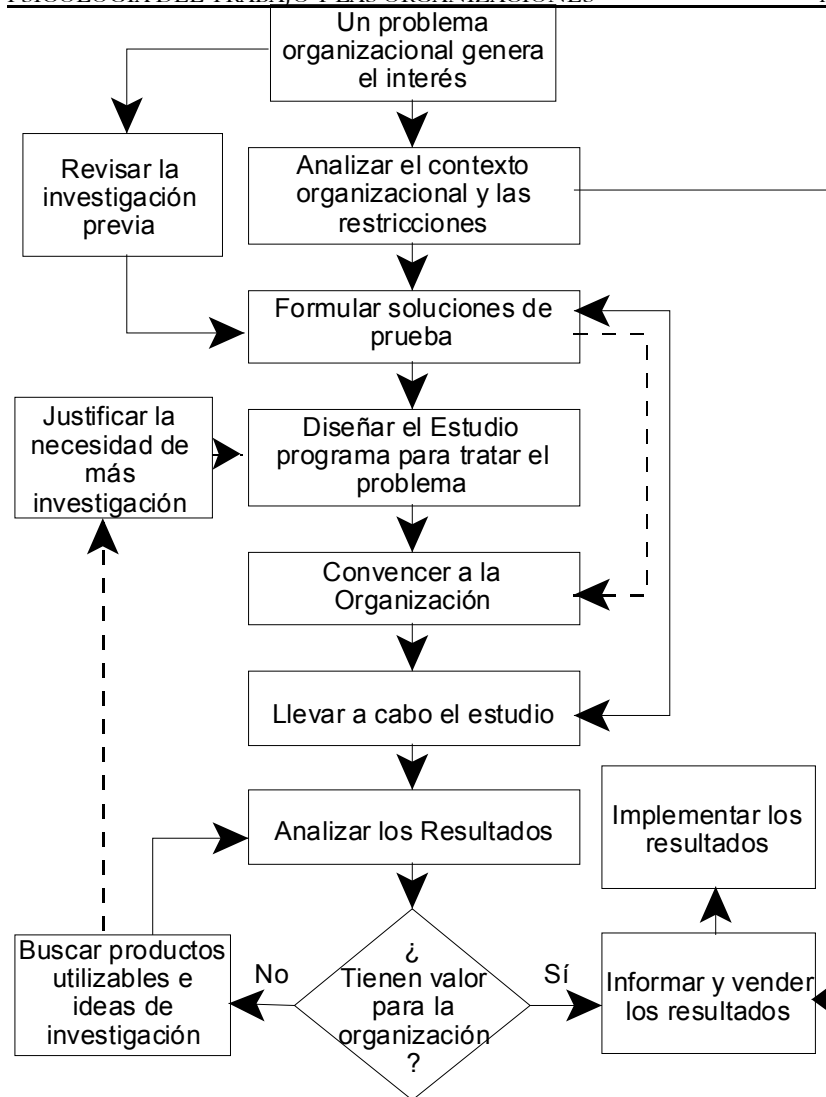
PSICOLOGÍA DEL TRABAJO Y LAS ORGANIZACIONES

Un problema organizacional genera el interés

Revisar la investigación previa

Analizar el contexto organizacional y las restricciones

Formular soluciones de prueba

Justificar la necesidad de más investigación

Diseñar el Estudio programa para tratar el problema

Convencer a la Organización

Llevar a cabo el estudio

Implementar los resultados

Analizar los Resultados

Buscar productos utilizables e ideas de investigación

No

¿ Tienen valor para la organización ?

Sí

Informar y vender los resultados